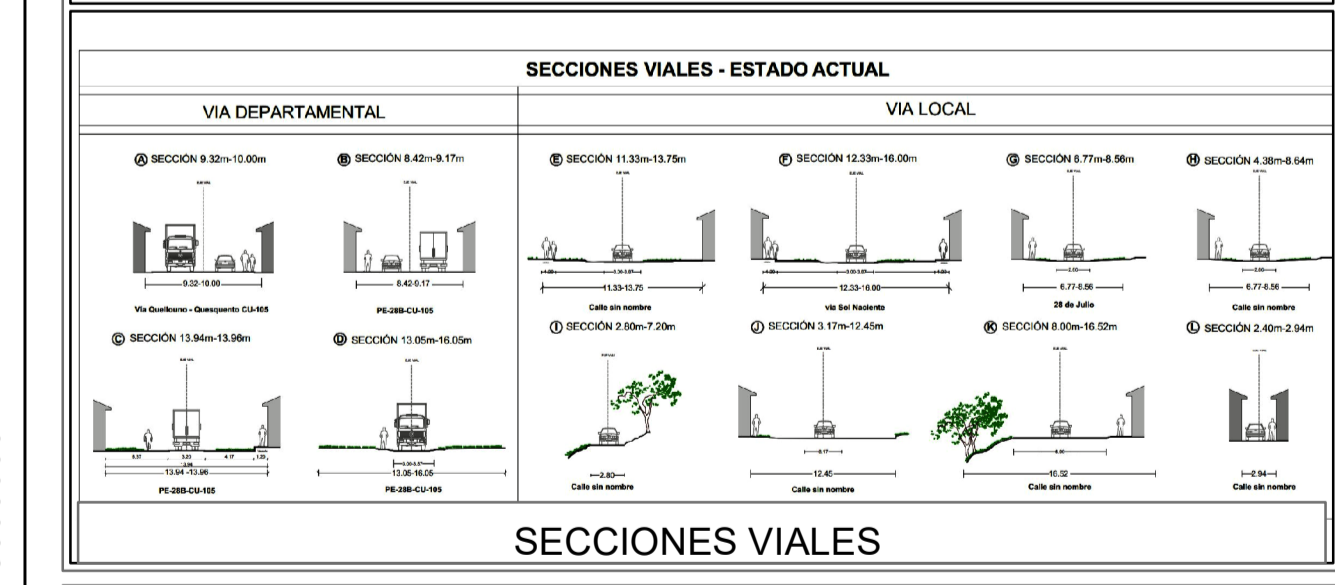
SECCIONES VIALES - ESTADO ACTUAL

VIA DEPARTAMENTAL

VIA LOCAL

Ⓐ SECCIÓN 9.32m-10.00m

9.32-10.00

Via Quellouno - Quesquento CU-105

Ⓑ SECCIÓN 8.42m-9.17m

8.42-9.17

PE-28B-CU-105

Ⓒ SECCIÓN 13.94m-13.96m

13.94 -13.96

PE-28B-CU-105

Ⓓ SECCIÓN 13.05m-16.05m

13.05-16.05

PE-28B-CU-105

Ⓔ SECCIÓN 11.33m-13.75m

11.33-13.75

Calle sin nombre

Ⓕ SECCIÓN 12.33m-16.00m

12.33-16.00

via Sol Naciente

Ⓖ SECCIÓN 6.77m-8.56m

6.77-8.56

28 de Julio

Ⓗ SECCIÓN 4.38m-8.64m

6.77-8.56

Calle sin nombre

Ⓘ SECCIÓN 2.80m-7.20m

2.80

Calle sin nombre

Ⓙ SECCIÓN 3.17m-12.45m

12.45

Calle sin nombre

Ⓚ SECCIÓN 8.00m-16.52m

16.52

Calle sin nombre

Ⓛ SECCIÓN 2.40m-2.94m

2.94

Calle sin nombre

SECCIONES VIALES